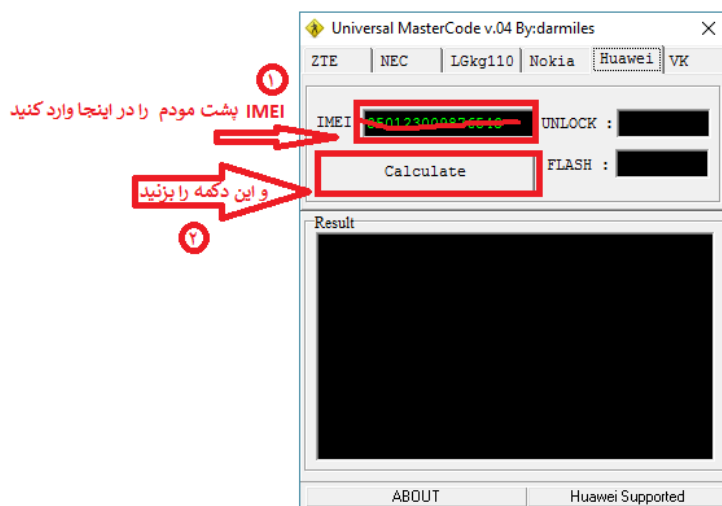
Universal MasterCode v.04 By:darmiles

ZTE | NEC | LGkg110 | Nokia | Huawei | VK

١

IMEI پشت مودم را در اینجا وارد کنید

IMEI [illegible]

UNLOCK :

FLASH :

Calculate

و این دکمه را بزنید

٢

Result

ABOUT

Huawei Supported